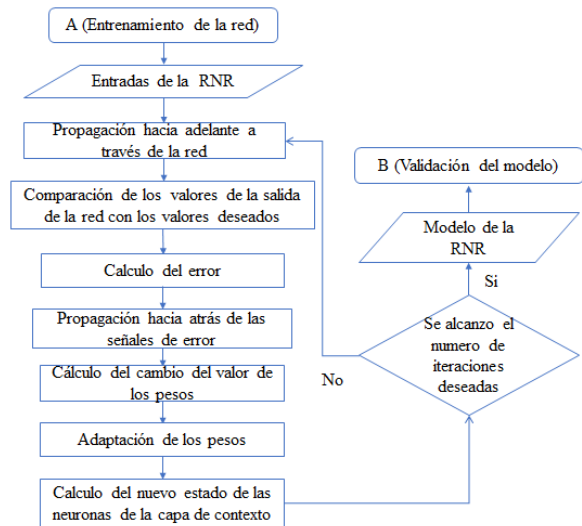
A (Entrenamiento de la red)

Entradas de la RNR

Propagación hacia adelante a través de la red

Comparación de los valores de la salida de la red con los valores deseados

Calculo del error

Propagación hacia atrás de las señales de error

Cálculo del cambio del valor de los pesos

Adaptación de los pesos

Calculo del nuevo estado de las neuronas de la capa de contexto

B (Validación del modelo)

Modelo de la RNR

Si

Se alcanzo el numero de iteraciones deseadas

No